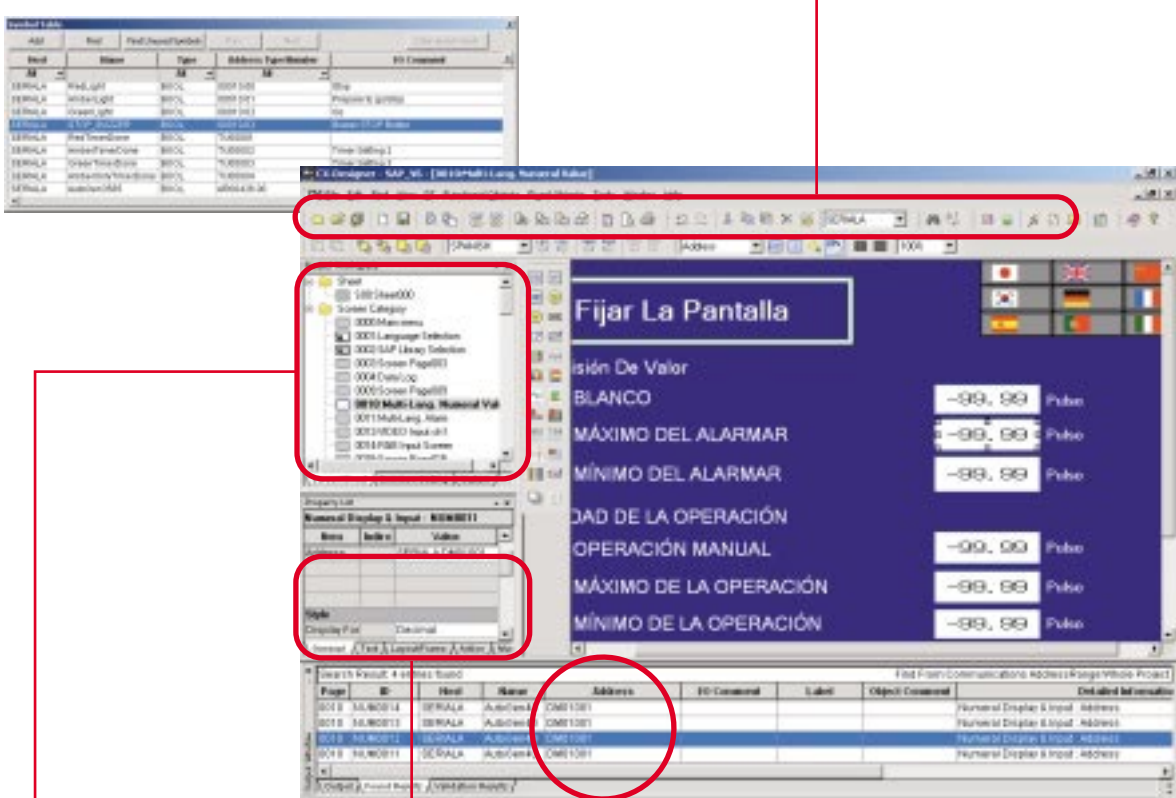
Symbol Table

Add | Find | Find Unused Symbol

| Host | Name | Type | Address Type/Number | I/O Comment |
|---|---|---|---|---|
| All | | All | All | |
| SERIALA | RedLight | BOOL | | Stop |
| SERIALA | AmberLight | BOOL | | |
| SERIALA | GreenLight | BOOL | | Go |
| SERIALA | STOP_BUTTON | BOOL | | |
| SERIALA | RedTimerDone | BOOL | | |
| SERIALA | AmberTimerDone | BOOL | | Timer Setting 1 |
| SERIALA | GreenTimerDone | BOOL | | Timer Setting 2 |
| SERIALA | | BOOL | | |
| SERIALA | | | | |

CX-Designer - SAP_VS - [0010 Multi-Lang. Numeral Value]

SERIALA

Address

Sheet
100 Sheet000
Screen Category
0000 Main menu
0001 Language Selection
0002 SAP Library Selection
0003 Screen Page003
0004 Data Log
0005 Screen Page005
0010 Multi-Lang. Numeral Val
0011 Multi-Lang. Alarm
0013 VIDEO Input ch1
0014 RGB Input Screen

Fijar La Pantalla

isión De Valor
BLANCO -99. 99 Pulse
MÁXIMO DEL ALARMAR -99. 99 Pulse
MÍNIMO DEL ALARMAR -99. 99 Pulse
DAD DE LA OPERACIÓN
OPERACIÓN MANUAL -99. 99 Pulse
MÁXIMO DE LA OPERACIÓN -99. 99 Pulse
MÍNIMO DE LA OPERACIÓN -99. 99 Pulse

Property List
Numeral Display & Input : NUM0011
| Item | Index | Value |
|---|---|---|
| Address | | |
| Style | | |
| Display For | | Decimal |

General | Text | Layout/Frame | Action

Search Result: 4 entries found
Find From Communications Address Range:Whole Project

| Page | ID | Host | Name | Address | I/O Comment | Label | Object Comment | Detailed Information |
|---|---|---|---|---|---|---|---|---|
| 0010 | NUM0014 | SERIALA | | DM01001 | | | | Numeral Display & Input : Address |
| 0010 | NUM0013 | SERIALA | | DM01001 | | | | Numeral Display & Input : Address |
| 0010 | NUM0012 | SERIALA | | DM01001 | | | | Numeral Display & Input : Address |
| 0010 | NUM0011 | SERIALA | | DM01001 | | | | Numeral Display & Input : Address |

Output | Search Results | Validation Results